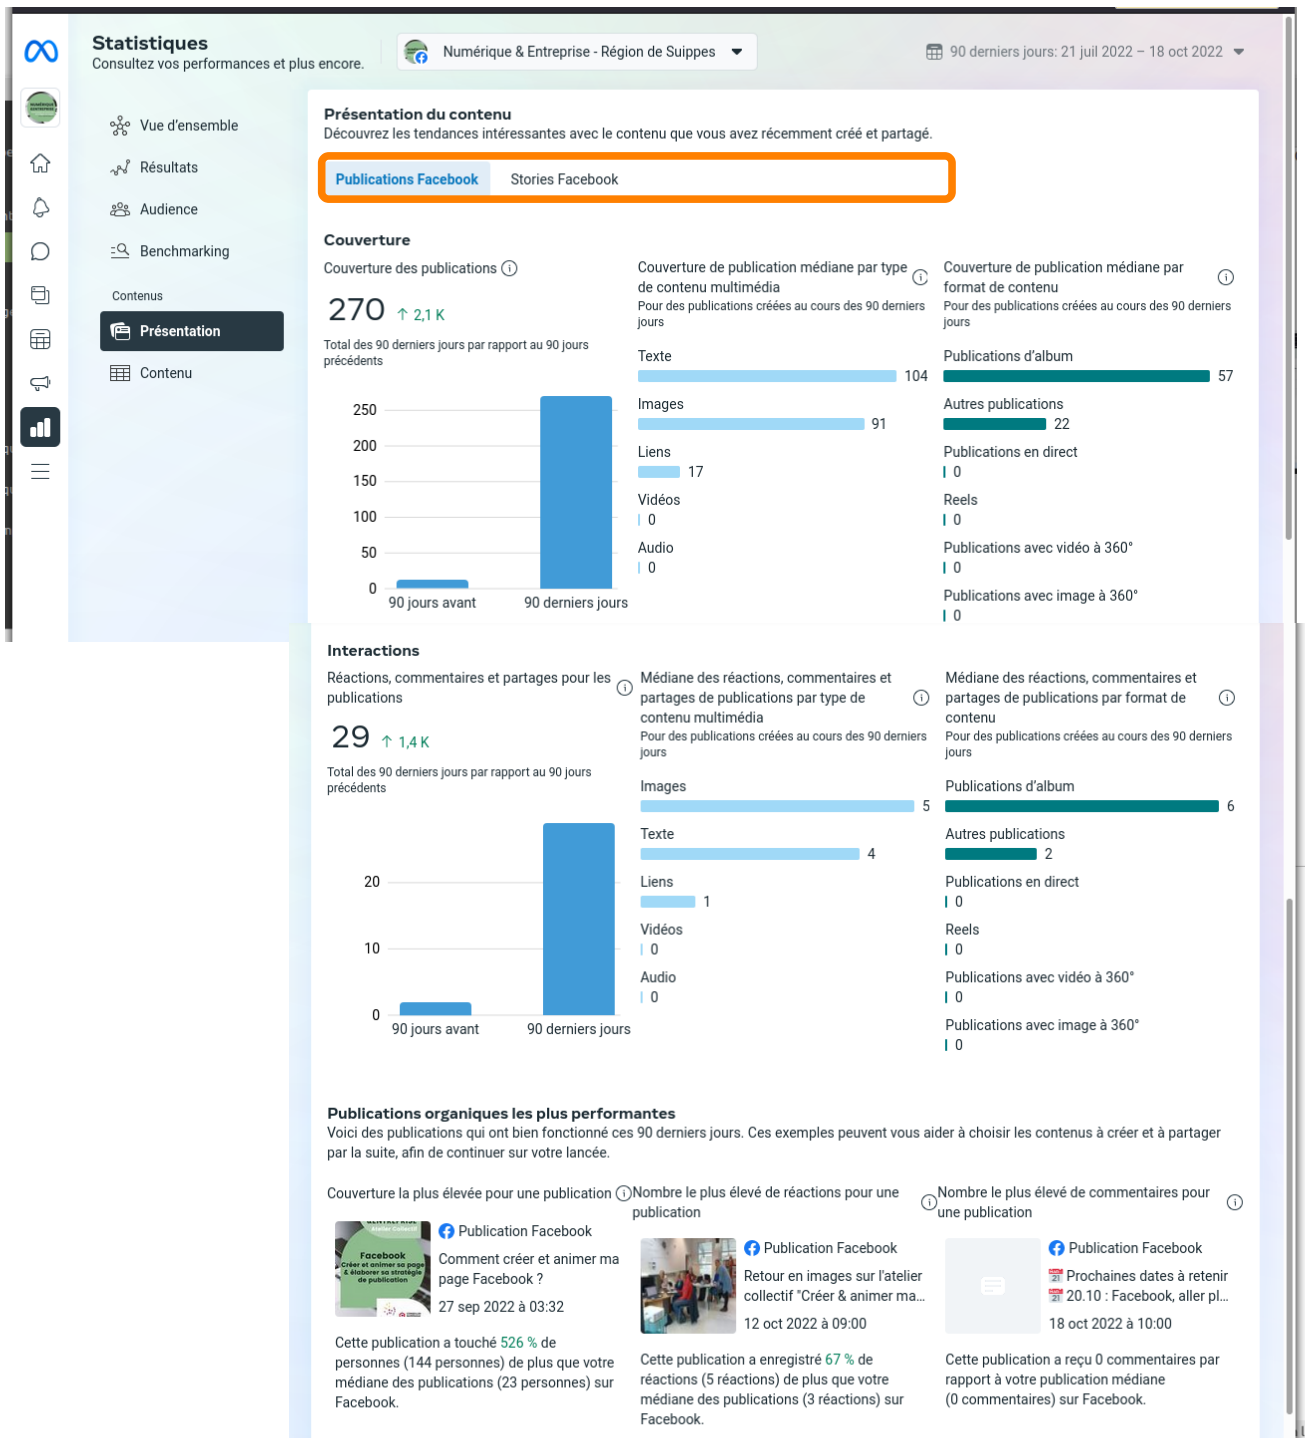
Statistiques
Consultez vos performances et plus encore.

Numérique & Entreprise - Région de Suippes

90 derniers jours: 21 juil 2022 – 18 oct 2022

Vue d'ensemble
Résultats
Audience
Benchmarking
Contenus
Présentation
Contenu

Présentation du contenu
Découvrez les tendances intéressantes avec le contenu que vous avez récemment créé et partagé.

Publications Facebook
Stories Facebook

Couverture

Couverture des publications
270 ↑ 2,1 K
Total des 90 derniers jours par rapport au 90 jours précédents

250
200
150
100
50
0
90 jours avant
90 derniers jours

Couverture de publication médiane par type de contenu multimédia
Pour des publications créées au cours des 90 derniers jours
Texte 104
Images 91
Liens 17
Vidéos 0
Audio 0

Couverture de publication médiane par format de contenu
Pour des publications créées au cours des 90 derniers jours
Publications d'album 57
Autres publications 22
Publications en direct 0
Reels 0
Publications avec vidéo à 360° 0
Publications avec image à 360° 0

Interactions

Réactions, commentaires et partages pour les publications
29 ↑ 1,4 K
Total des 90 derniers jours par rapport au 90 jours précédents

20
10
0
90 jours avant
90 derniers jours

Médiane des réactions, commentaires et partages de publications par type de contenu multimédia
Pour des publications créées au cours des 90 derniers jours
Images 5
Texte 4
Liens 1
Vidéos 0
Audio 0

Médiane des réactions, commentaires et partages de publications par format de contenu
Pour des publications créées au cours des 90 derniers jours
Publications d'album 6
Autres publications 2
Publications en direct 0
Reels 0
Publications avec vidéo à 360° 0
Publications avec image à 360° 0

Publications organiques les plus performantes
Voici des publications qui ont bien fonctionné ces 90 derniers jours. Ces exemples peuvent vous aider à choisir les contenus à créer et à partager par la suite, afin de continuer sur votre lancée.

Couverture la plus élevée pour une publication
Facebook
Créer et animer sa page & élaborer sa stratégie de publication
Publication Facebook
Comment créer et animer ma page Facebook ?
27 sep 2022 à 03:32
Cette publication a touché 526 % de personnes (144 personnes) de plus que votre médiane des publications (23 personnes) sur Facebook.

Nombre le plus élevé de réactions pour une publication
Publication Facebook
Retour en images sur l'atelier collectif "Créer & animer ma...
12 oct 2022 à 09:00
Cette publication a enregistré 67 % de réactions (5 réactions) de plus que votre médiane des publications (3 réactions) sur Facebook.

Nombre le plus élevé de commentaires pour une publication
Publication Facebook
Prochaines dates à retenir
20.10 : Facebook, aller pl...
18 oct 2022 à 10:00
Cette publication a reçu 0 commentaires par rapport à votre publication médiane (0 commentaires) sur Facebook.